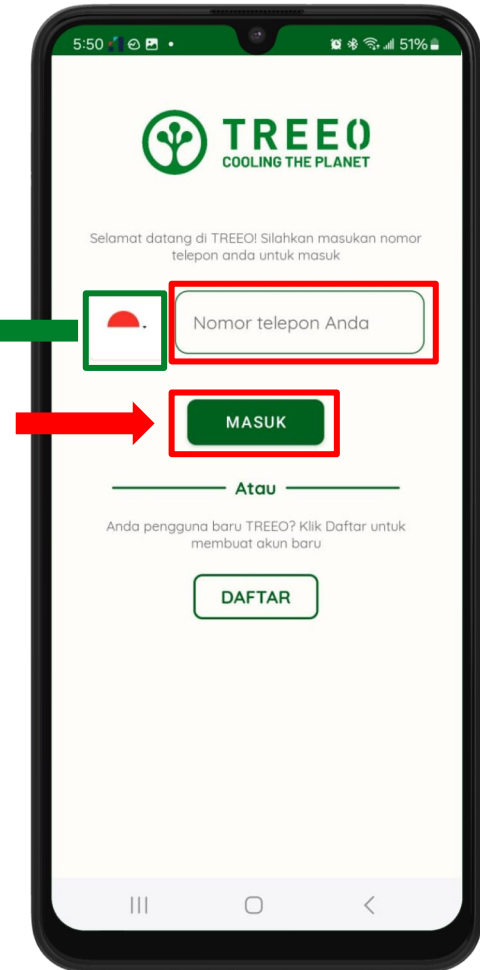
5:50 51%

TREEO
COOLING THE PLANET

Selamat datang di TREEO! Silahkan masukan nomor telepon anda untuk masuk

Nomor telepon Anda

MASUK

Atau

Anda pengguna baru TREEO? Klik Daftar untuk membuat akun baru

DAFTAR